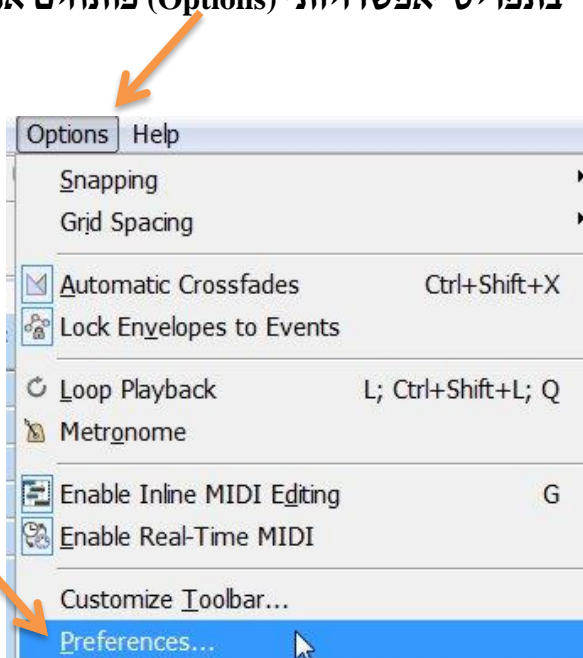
בתפריט אפשרויות (Options) מתחים את

Options Help
Snapping
Grid Spacing
Automatic Crossfades Ctrl+Shift+X
Lock Envelopes to Events
Loop Playback L; Ctrl+Shift+L; Q
Metronome
Enable Inline MIDI Editing G
Enable Real-Time MIDI
Customize Toolbar...
Preferences...